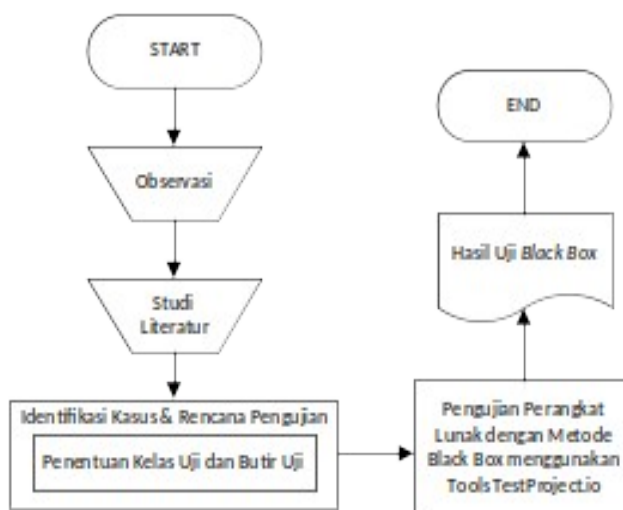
START

Observasi

Studi Literatur

Identifikasi Kasus & Rencana Pengujian

Penentuan Kelas Uji dan Butir Uji

Pengujian Perangkat Lunak dengan Metode Black Box menggunakan ToolsTestProject.io

Hasil Uji *Black Box*

END